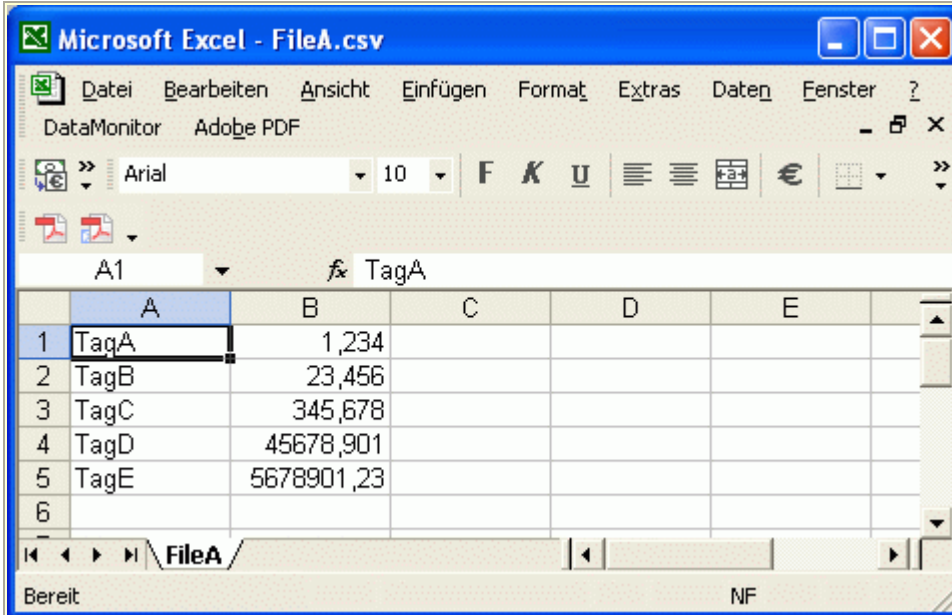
Microsoft Excel - FileA.csv

Datei Bearbeiten Ansicht Einfügen Format Extras Daten Fenster ?
DataMonitor Adobe PDF

Arial 10 F K U €

A1 $f_x$ TagA

| | A | B | C | D | E |
|---|---|---|---|---|---|
| 1 | TagA | 1,234 | | | |
| 2 | TagB | 23,456 | | | |
| 3 | TagC | 345,678 | | | |
| 4 | TagD | 45678,901 | | | |
| 5 | TagE | 5678901,23 | | | |
| 6 | | | | | |

FileA

Bereit NF